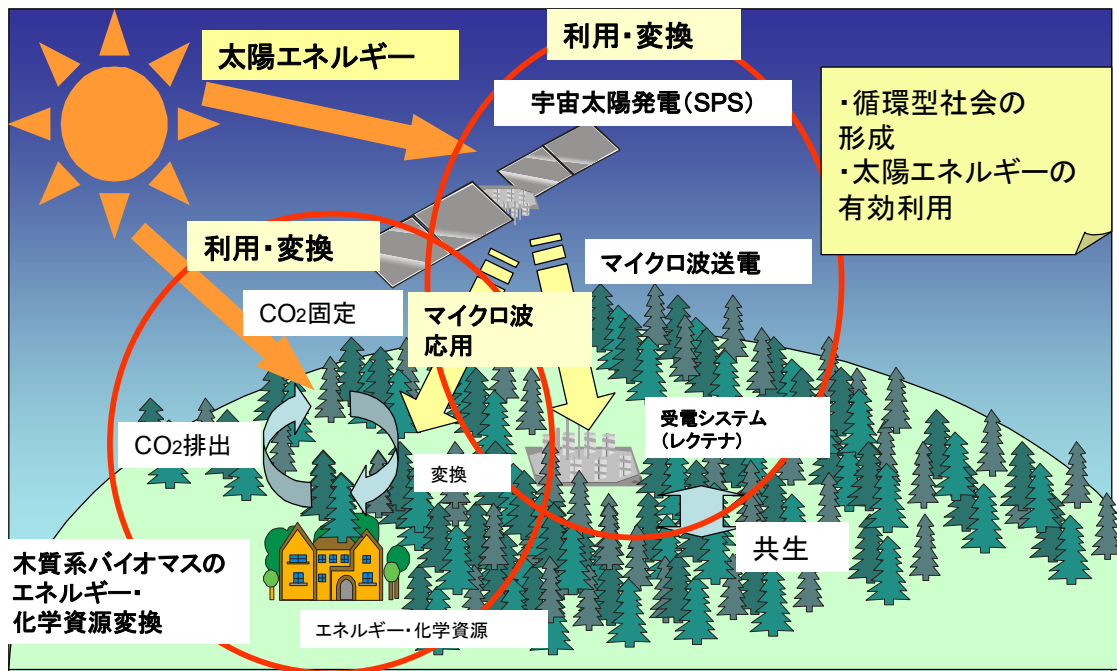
太陽エネルギー

利用・変換

宇宙太陽発電(SPS)

・循環型社会の形成
・太陽エネルギーの有効利用

利用・変換

マイクロ波送電

$CO_2$固定

マイクロ波応用

受電システム
(レクテナ)

$CO_2$排出

変換

共生

木質系バイオマスのエネルギー・化学資源変換

エネルギー・化学資源